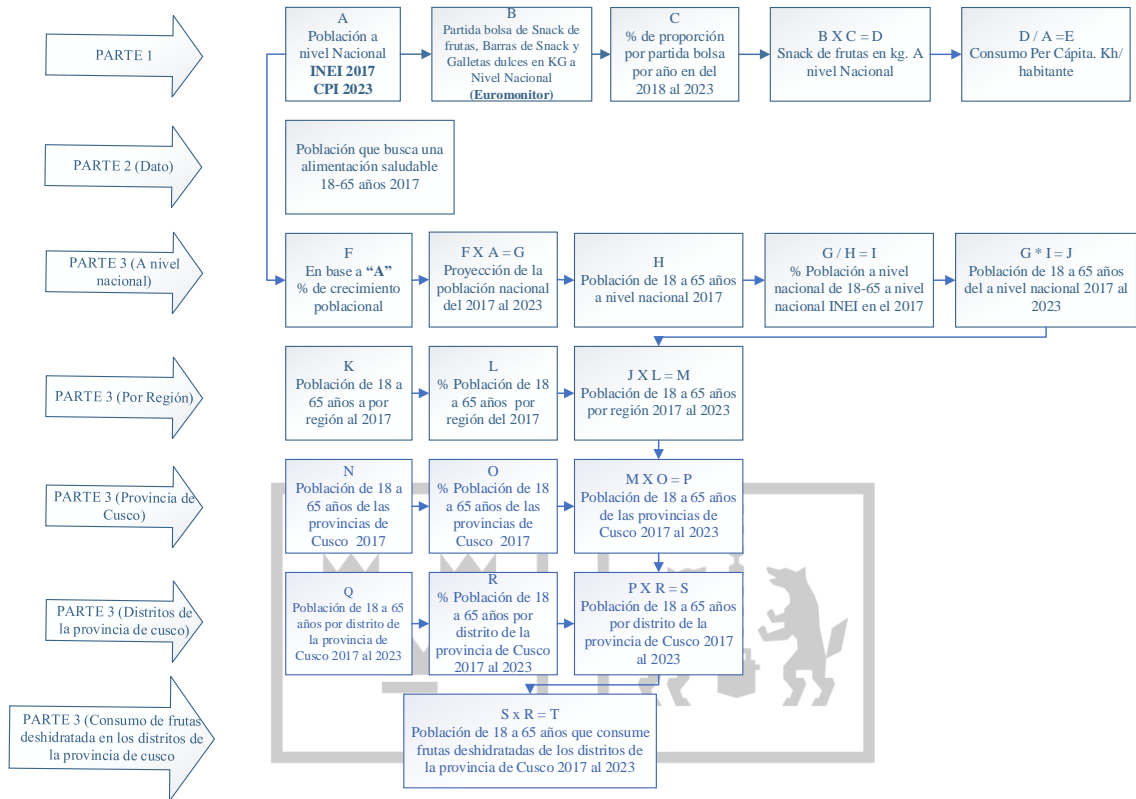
PARTE 1

A
Población a nivel Nacional
**INEI 2017**
**CPI 2023**

B
Partida bolsa de Snack de frutas, Barras de Snack y Galletas dulces en KG a Nivel Nacional
**(Euromonitor)**

C
% de proporción por partida bolsa por año en del 2018 al 2023

B X C = D
Snack de frutas en kg. A nivel Nacional

D / A =E
Consumo Per Cápita. Kh/ habitante

PARTE 2 (Dato)

Población que busca una alimentación saludable 18-65 años 2017

PARTE 3 (A nivel nacional)

F
En base a **"A"**
% de crecimiento poblacional

F X A = G
Proyección de la población nacional del 2017 al 2023

H
Población de 18 a 65 años a nivel nacional 2017

G / H = I
% Población a nivel nacional de 18-65 a nivel nacional INEI en el 2017

G * I = J
Población de 18 a 65 años del a nivel nacional 2017 al 2023

PARTE 3 (Por Región)

K
Población de 18 a 65 años a por región al 2017

L
% Población de 18 a 65 años por región del 2017

J X L = M
Población de 18 a 65 años por región 2017 al 2023

PARTE 3 (Provincia de Cusco)

N
Población de 18 a 65 años de las provincias de Cusco 2017

O
% Población de 18 a 65 años de las provincias de Cusco 2017

M X O = P
Población de 18 a 65 años de las provincias de Cusco 2017 al 2023

PARTE 3 (Distritos de la provincia de cusco)

Q
Población de 18 a 65 años por distrito de la provincia de Cusco 2017 al 2023

R
% Población de 18 a 65 años por distrito de la provincia de Cusco 2017 al 2023

P X R = S
Población de 18 a 65 años por distrito de la provincia de Cusco 2017 al 2023

PARTE 3 (Consumo de frutas deshidratada en los distritos de la provincia de cusco)

S x R = T
Población de 18 a 65 años que consume frutas deshidratadas de los distritos de la provincia de Cusco 2017 al 2023